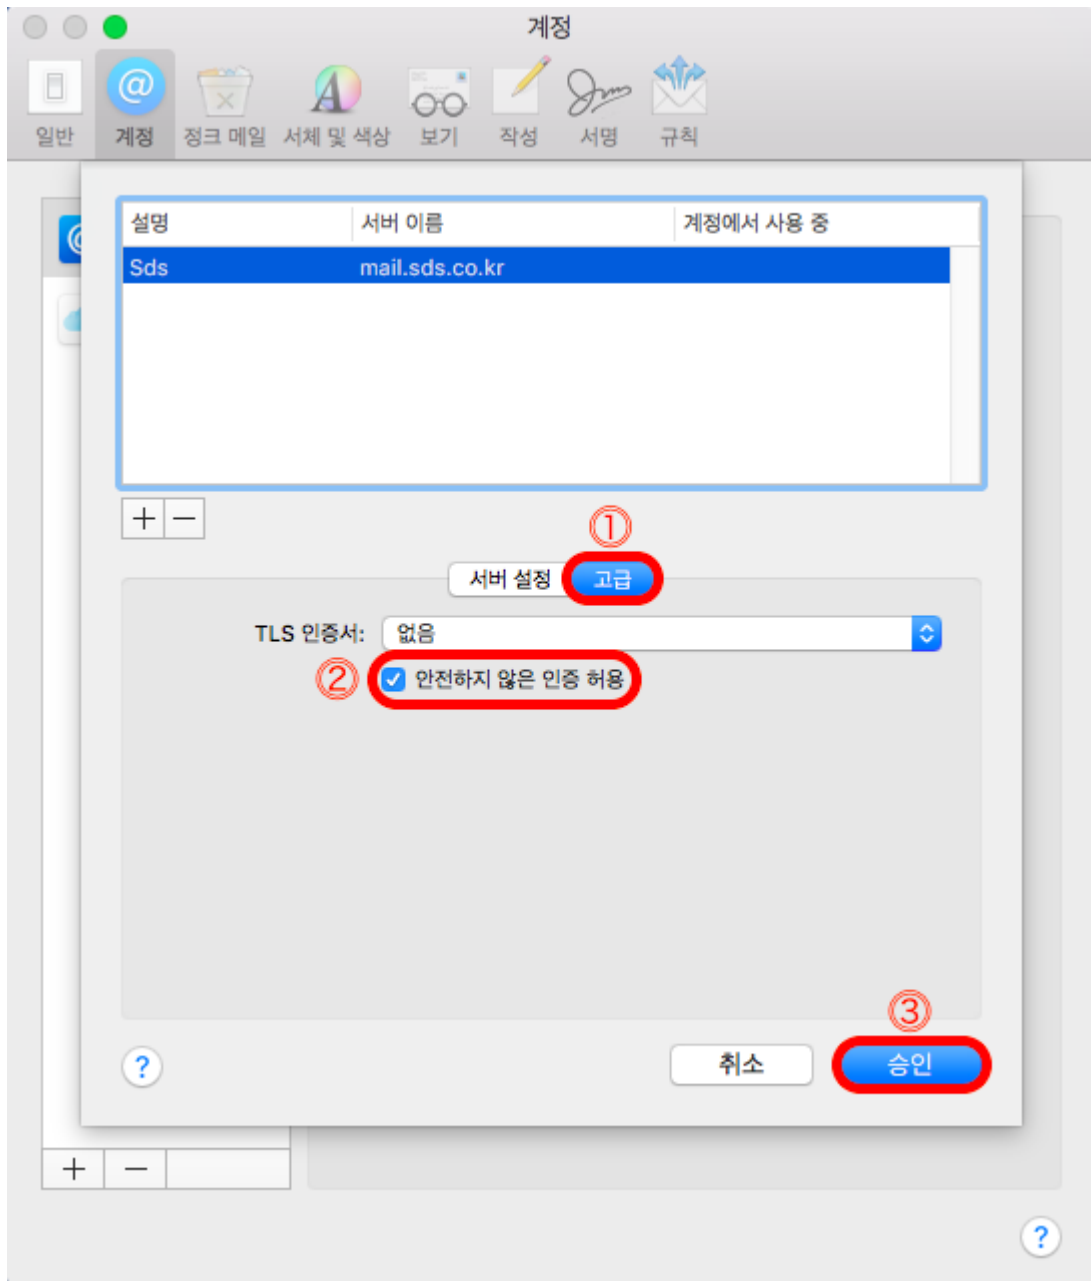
계정

일반 계정 정크 메일 서체 및 색상 보기 작성 서명 규칙

| 설명 | 서버 이름 | 계정에서 사용 중 |
|---|---|---|
| Sds | mail.sds.co.kr | |

+ −

①

서버 설정 고급

TLS 인증서: 없음

② 안전하지 않은 인증 허용

?

③

취소 승인

+ −

?